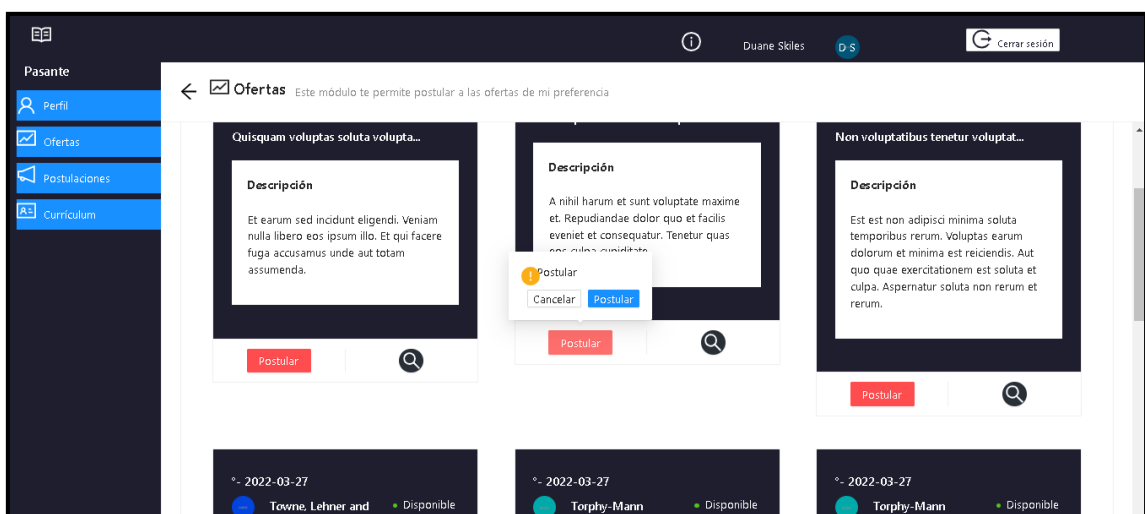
Duane Skiles D·S Cerrar sesión

Pasante
Perfil
Ofertas
Postulaciones
Currículum

Ofertas Este módulo te permite postular a las ofertas de mi preferencia

Quisquam voluptas soluta volupta...

Descripción

Et earum sed incidunt eligendi. Veniam nulla libero eos ipsum illo. Et qui facere fuga accusamus unde aut totam assumenda.

Postular

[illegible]

Descripción

A nihil harum et sunt voluptate maxime et. Repudiandae dolor quo et facilis eveniet et consequatur. Tenetur quas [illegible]

Postular
Cancelar Postular

Postular

Non voluptatibus tenetur voluptat...

Descripción

Est est non adipisci minima soluta temporibus rerum. Voluptas earum dolorum et minima est reiciendis. Aut quo quae exercitationem est soluta et culpa. Aspernatur soluta non rerum et rerum.

Postular

°- 2022-03-27
Towne, Lehner and
Disponible

°- 2022-03-27
Torphy-Mann
Disponible

°- 2022-03-27
Torphy-Mann
Disponible